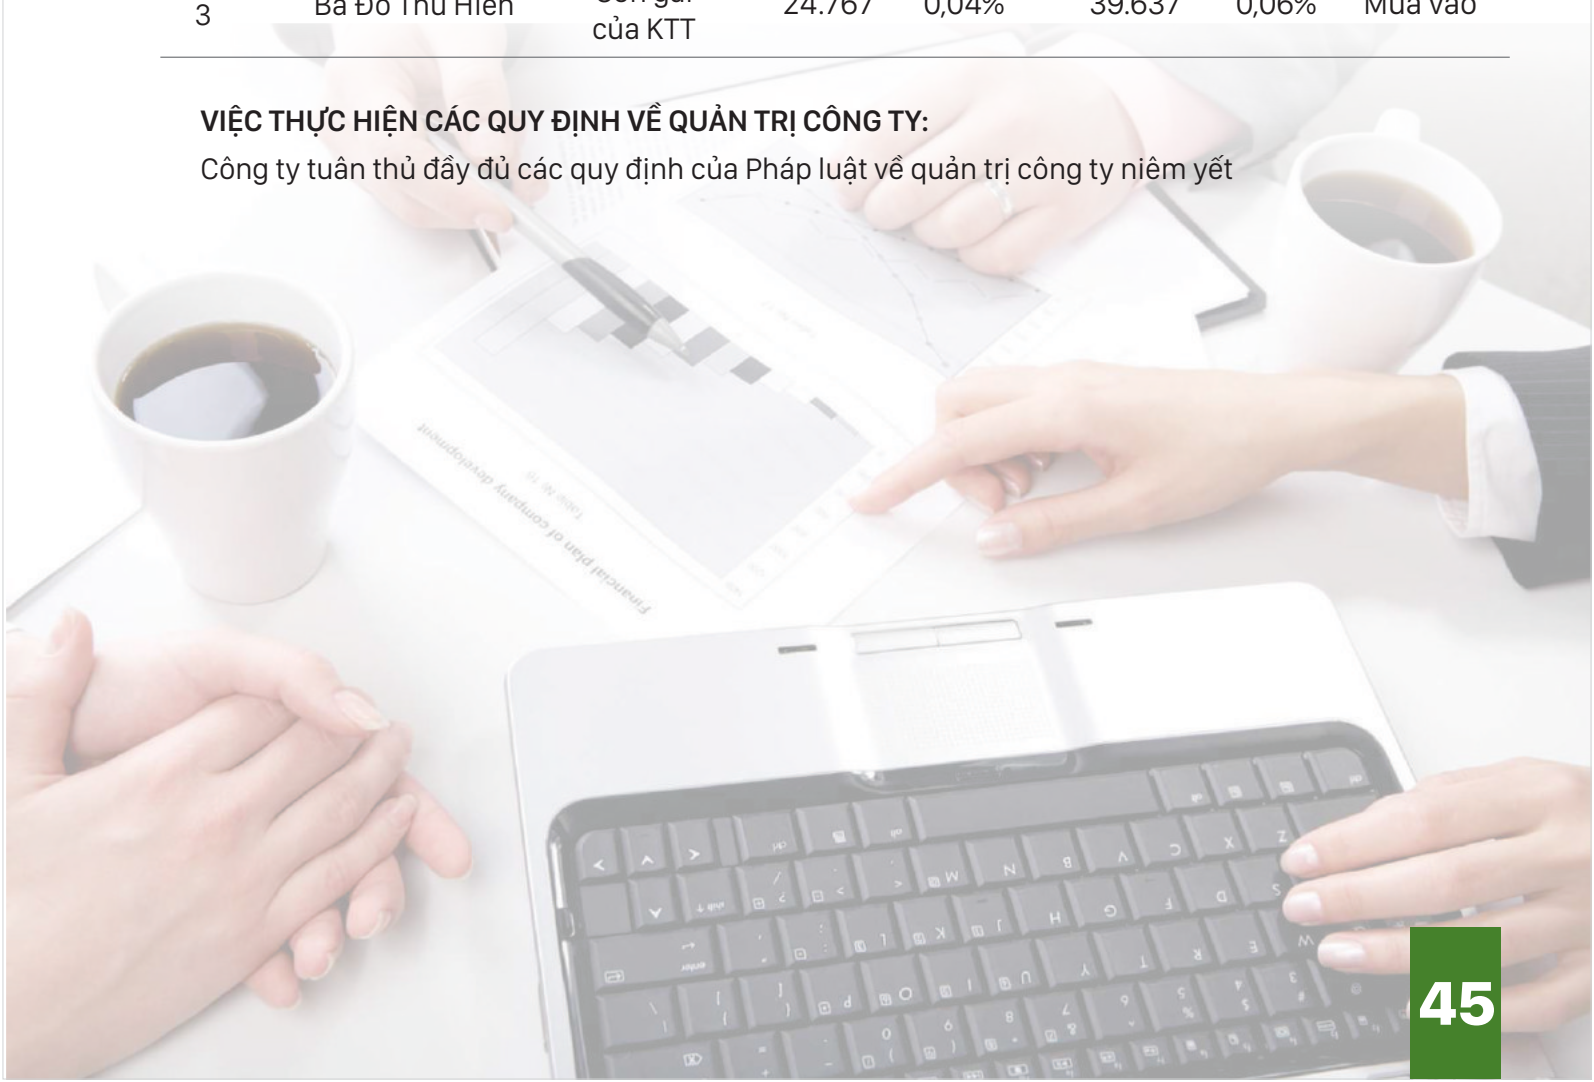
| 3 | Bà Đỗ Thu Hiền | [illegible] của KTT | 24.767 | 0,04% | 39.637 | 0,06% | Mua vào |
|---|---|---|---|---|---|---|---|

VIỆC THỰC HIỆN CÁC QUY ĐỊNH VỀ QUẢN TRỊ CÔNG TY:

Công ty tuân thủ đầy đủ các quy định của Pháp luật về quản trị công ty niêm yết

Financial plan of company development

45